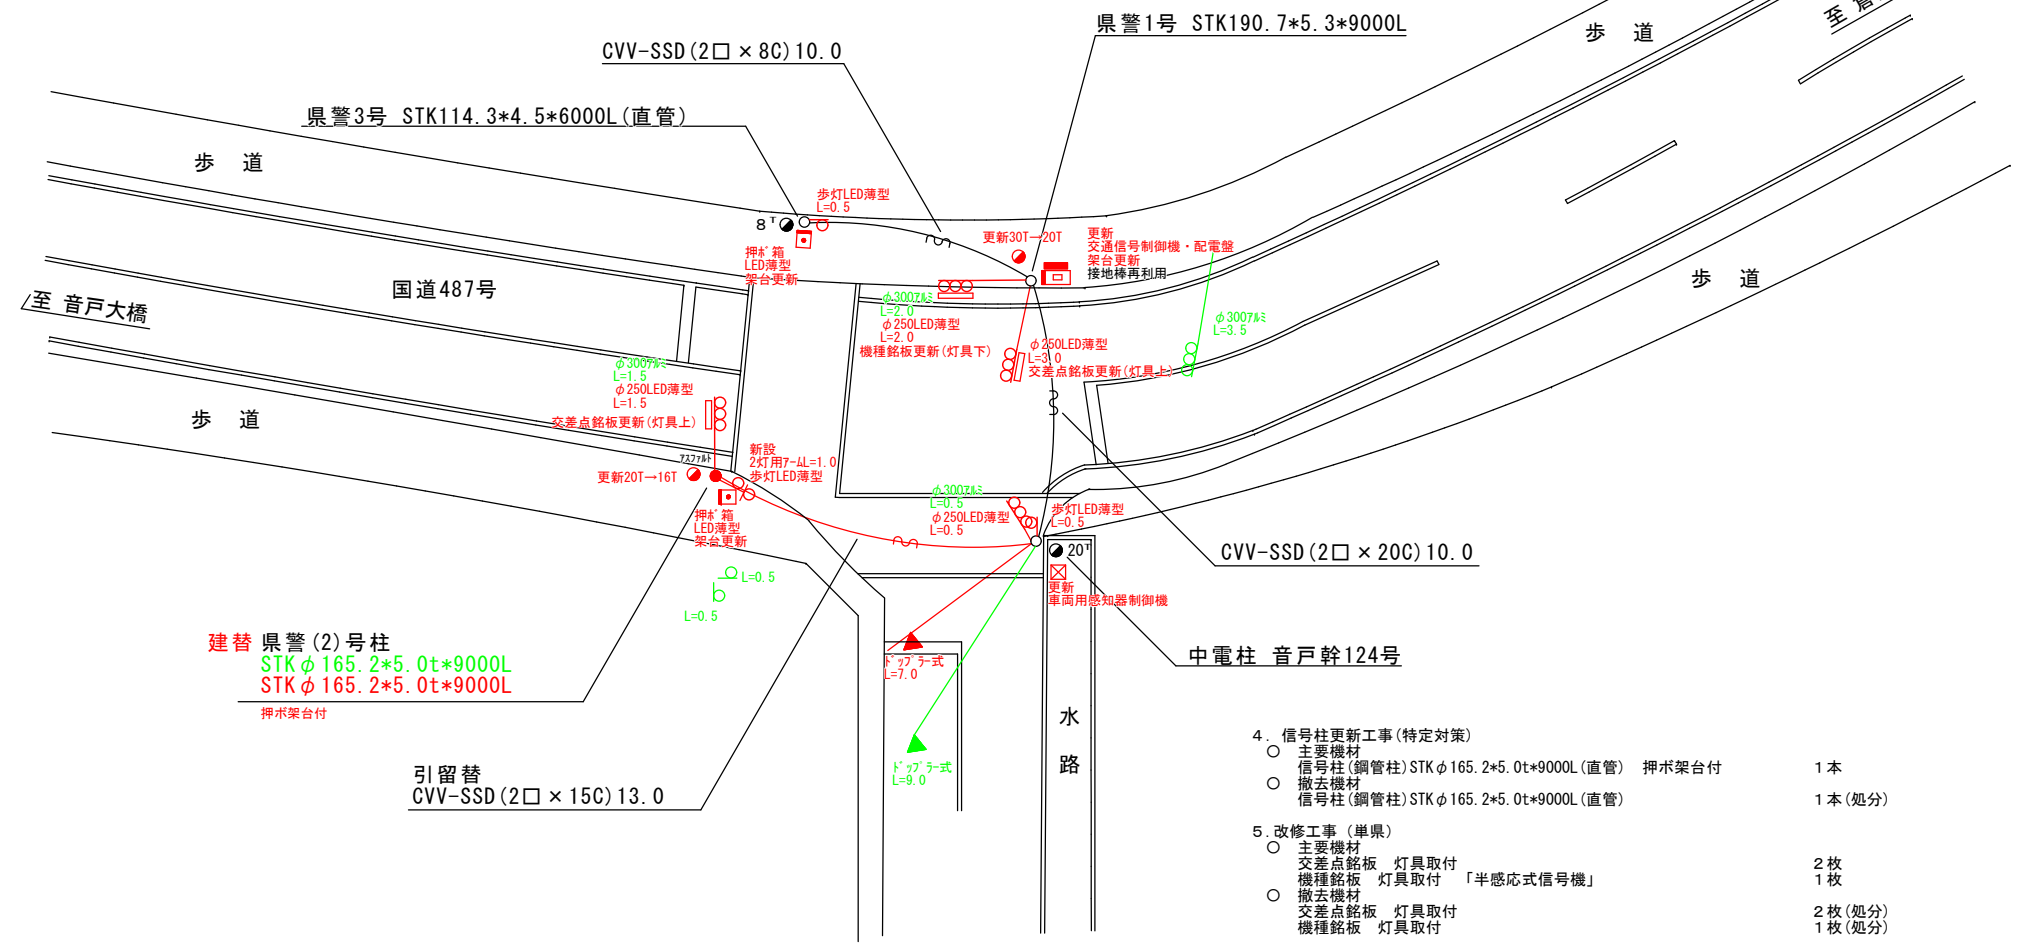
県警1号 STK190.7*5.3*9000L

CVV-SSD(2□×8C)10.0

県警3号 STK114.3*4.5*6000L(直管)

歩 道

歩 道

至 音

歩灯LED薄型
L=0.5

8T

押ボ箱
LED薄型
架台更新

更新30T→20T

更新
交通信号制御機・配電盤
架台更新
接地棒再利用

国道487号

至 音戸大橋

φ300アルミ
L=2.0
φ250LED薄型
L=2.0
機種銘板更新(灯具下)

φ250LED薄型
L=3.0
交差点銘板更新(灯具上)

φ300アルミ
L=3.5

歩 道

φ300アルミ
L=1.5
φ250LED薄型
L=1.5
交差点銘板更新(灯具上)

歩 道

アスファルト

更新20T→16T

新設
2灯用アーム L=1.0
歩灯LED薄型

押ボ箱
LED薄型
架台更新

φ300アルミ
L=0.5
φ250LED薄型
L=0.5

歩灯LED薄型
L=0.5

20T

CVV-SSD(2□×20C)10.0

更新
車両用感知器制御機

L=0.5

L=0.5

建替 県警(2)号柱
STK φ165.2*5.0t*9000L
STK φ165.2*5.0t*9000L

押ボ架台付

ドップラー式
L=7.0

中電柱 音戸幹124号

水
路

ドップラー式
L=9.0

引留替
CVV-SSD(2□×15C)13.0

4. 信号柱更新工事(特定対策)
○ 主要機材
信号柱(鋼管柱)STK φ165.2*5.0t*9000L(直管) 押ボ架台付 1本
○ 撤去機材
信号柱(鋼管柱)STK φ165.2*5.0t*9000L(直管) 1本(処分)

5. 改修工事 (単県)
○ 主要機材
交差点銘板 灯具取付 2枚
機種銘板 灯具取付 「半感応式信号機」 1枚
○ 撤去機材
交差点銘板 灯具取付 2枚(処分)
機種銘板 灯具取付 1枚(処分)